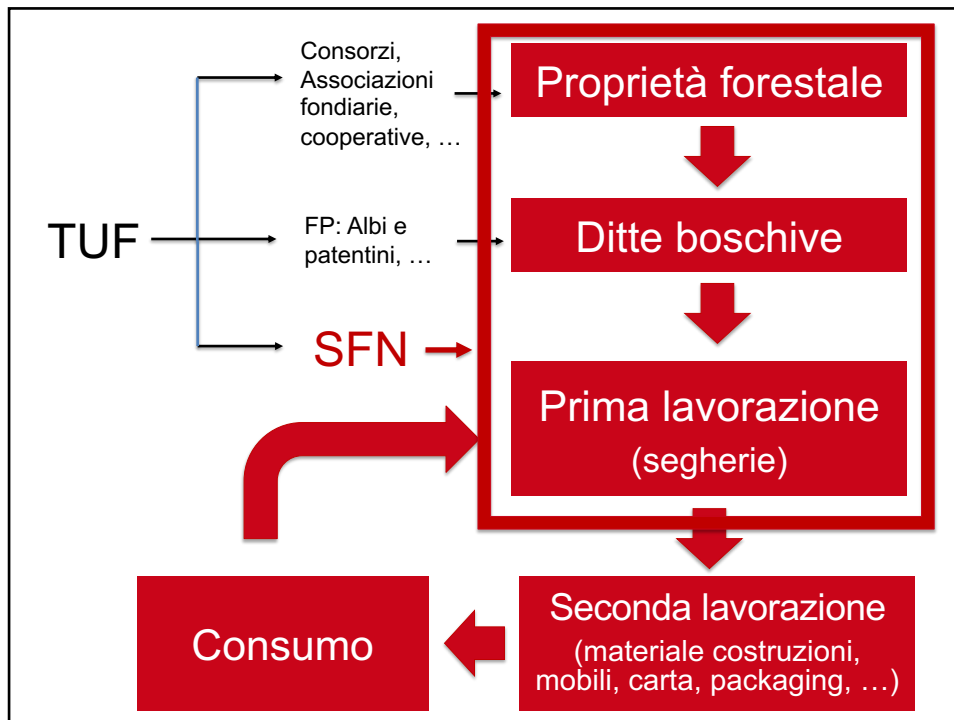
TUF

Consorzi, Associazioni fondiarie, cooperative, …

FP: Albi e patentini, …

SFN

Proprietà forestale

Ditte boschive

Prima lavorazione (segherie)

Seconda lavorazione (materiale costruzioni, mobili, carta, packaging, …)

Consumo